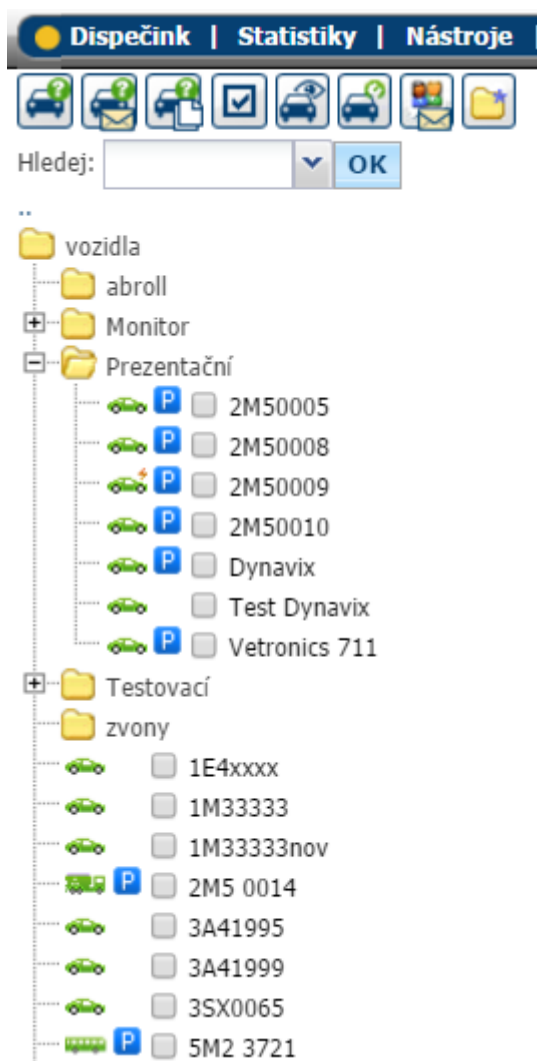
Dispečink | Statistiky | Nástroje |

Hledej: OK

..

vozidla
abroll
Monitor
Prezentační
P 2M50005
P 2M50008
P 2M50009
P 2M50010
P Dynavix
Test Dynavix
P Vetronics 711
Testovací
zvony
1E4xxxx
1M33333
1M33333nov
P 2M5 0014
3A41995
3A41999
3SX0065
P 5M2 3721